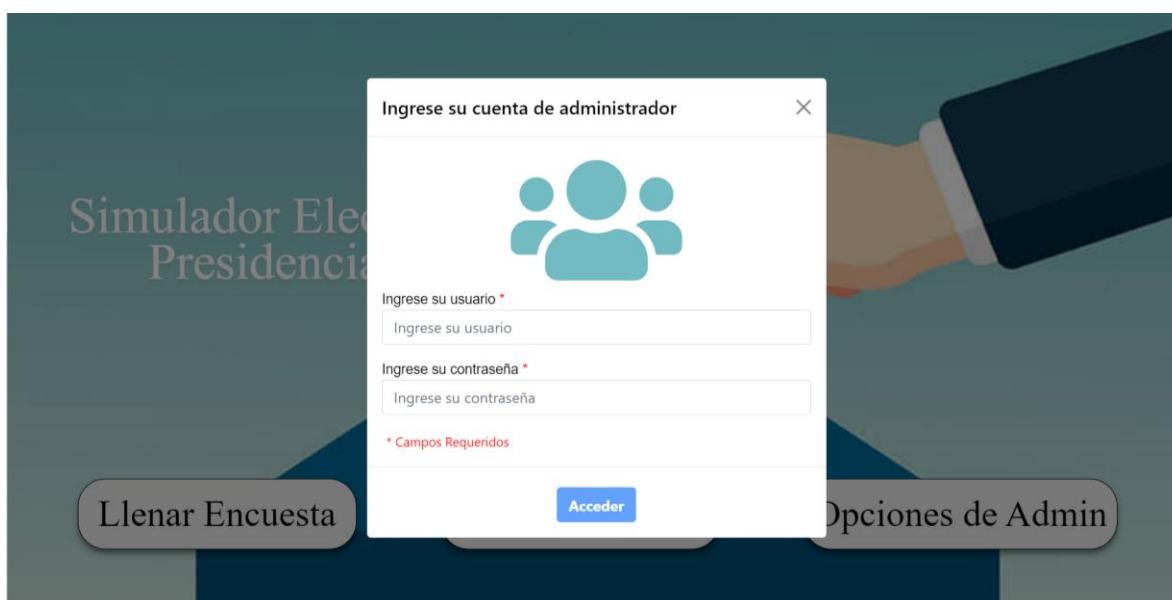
Simulador Ele
Presidencia

Ingrese su cuenta de administrador

×

Ingrese su usuario *

Ingrese su usuario

Ingrese su contraseña *

Ingrese su contraseña

* Campos Requeridos

Acceder

Llenar Encuesta

Opciones de Admin